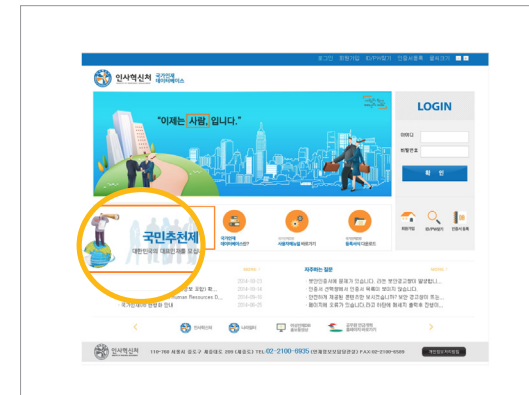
로그인 회원가입 ID/PW찾기 인물사용록 공지사항

인사혁신처 국가인재 데이터베이스

"이제는 사람 입니다."

LOGIN

아이디

비밀번호

확 인

국민추천제

대한민국의 대표인재를 찾습니다

국가인재 데이터베이스란?

사용자매뉴얼 바로가기

등록서식 다운로드

NOTICE

2014-09-23

2014-09-18

Human Resources D... 2014-09-16

국가인재에 방문해 주셔서 2014-08-26

자주하는 질문

인사혁신처

119-760 세종시 도움6로 209 (정부세종청사) TEL:02-2100-8835 FAX:02-2100-8589